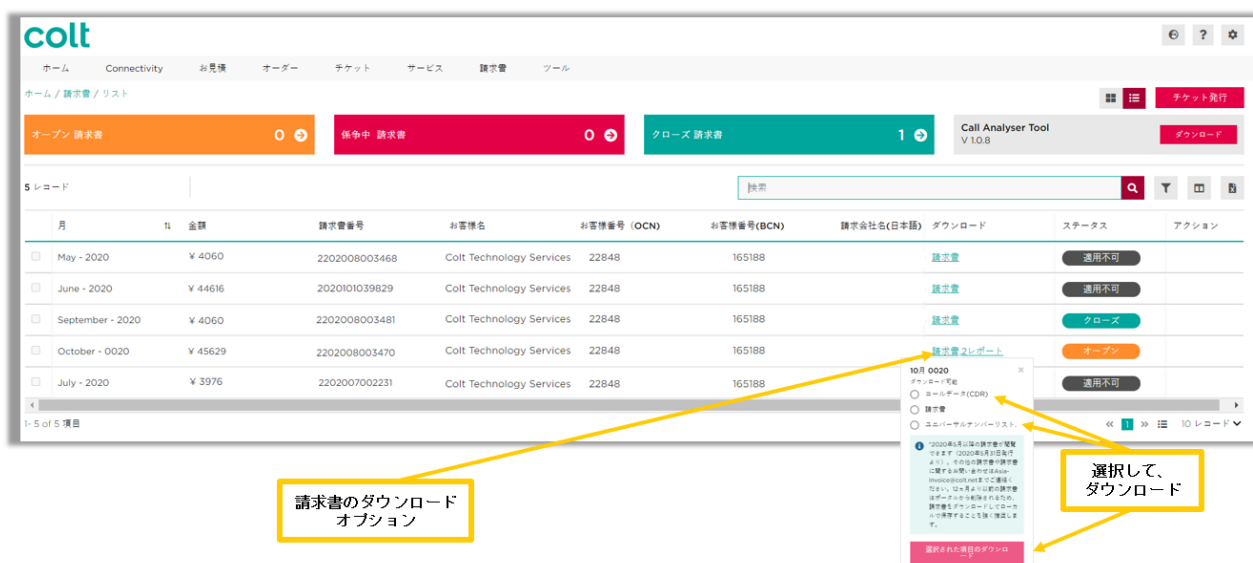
colt

ホーム Connectivity お見積 オーダー チケット サービス 請求書 ツール

ホーム / 請求書 / リスト

チケット発行

オープン 請求書 0
係争中 請求書 0
クローズ 請求書 1
Call Analyser Tool V 1.0.8 ダウンロード

5 レコード

検索

| | 月 | 金額 | 請求書番号 | お客様名 | お客様番号（OCN） | お客様番号(BCN) | 請求会社名(日本語) | ダウンロード | ステータス | アクション |
|---|---|---|---|---|---|---|---|---|---|---|
| | May - 2020 | ¥ 4060 | 2202008003468 | Colt Technology Services | 22848 | 165188 | | 請求書 | 適用不可 | |
| | June - 2020 | ¥ 44616 | 2020101039829 | Colt Technology Services | 22848 | 165188 | | 請求書 | 適用不可 | |
| | September - 2020 | ¥ 4060 | 2202008003481 | Colt Technology Services | 22848 | 165188 | | 請求書 | クローズ | |
| | October - 0020 | ¥ 45629 | 2202008003470 | Colt Technology Services | 22848 | 165188 | | 請求書 2レポート | オープン | |
| | July - 2020 | ¥ 3976 | 2202007002231 | Colt Technology Services | 22848 | 165188 | | | 適用不可 | |

1- 5 of 5 項目

10 レコード

10月 0020
ダウンロード可能
コールデータ(CDR)
請求書
ユニバーサルナンバーリスト
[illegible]
選択された項目のダウンロード

請求書のダウンロード オプション

選択して、 ダウンロード